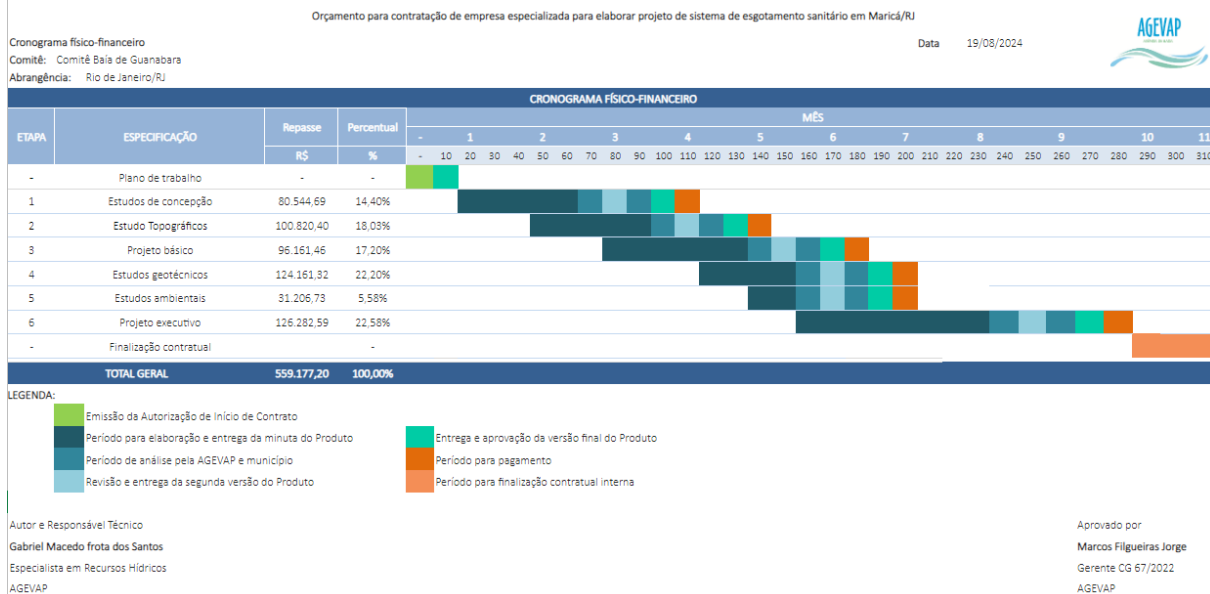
Orçamento para contratação de empresa especializada para elaborar projeto de sistema de esgotamento sanitário em Maricá/RJ

AGEVAP

Cronograma físico-financeiro
Comitê: Comitê Baía de Guanabara
Abrangência: Rio de Janeiro/RJ

Data 19/08/2024

CRONOGRAMA FÍSICO-FINANCEIRO

| ETAPA | ESPECIFICAÇÃO | Repasse R$ | Percentual % |
|---|---|---|---|
| - | Plano de trabalho | - | - |
| 1 | Estudos de concepção | 80.544,69 | 14,40% |
| 2 | Estudo Topográficos | 100.820,40 | 18,03% |
| 3 | Projeto básico | 96.161,46 | 17,20% |
| 4 | Estudos geotécnicos | 124.161,32 | 22,20% |
| 5 | Estudos ambientais | 31.206,73 | 5,58% |
| 6 | Projeto executivo | 126.282,59 | 22,58% |
| - | Finalização contratual | | - |
| | TOTAL GERAL | 559.177,20 | 100,00% |

MÊS
- 1 2 3 4 5 6 7 8 9 10 11
- 10 20 30 40 50 60 70 80 90 100 110 120 130 140 150 160 170 180 190 200 210 220 230 240 250 260 270 280 290 300 310

LEGENDA:
Emissão da Autorização de Início de Contrato
Período para elaboração e entrega da minuta do Produto
Período de análise pela AGEVAP e município
Revisão e entrega da segunda versão do Produto
Entrega e aprovação da versão final do Produto
Período para pagamento
Período para finalização contratual interna

Autor e Responsável Técnico
Gabriel Macedo frota dos Santos
Especialista em Recursos Hídricos
AGEVAP

Aprovado por
Marcos Filgueiras Jorge
Gerente CG 67/2022
AGEVAP